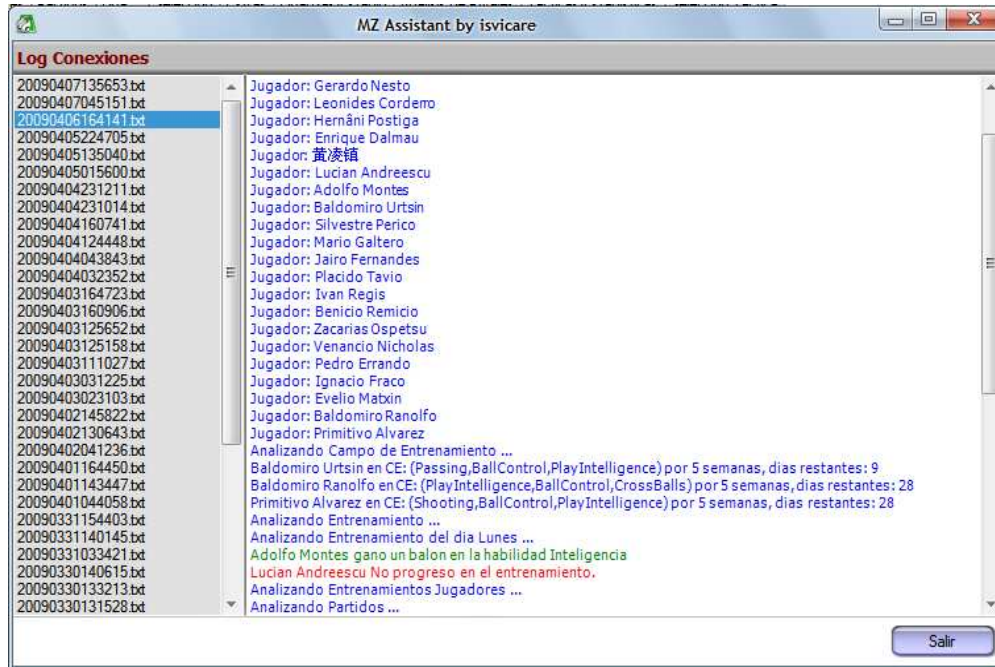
MZ Assistant by isvicare

Log Conexiones

20090407135653.txt
20090407045151.txt
20090406164141.txt
20090405224705.txt
20090405135040.txt
20090405015600.txt
20090404231211.txt
20090404231014.txt
20090404160741.txt
20090404124448.txt
20090404043843.txt
20090404032352.txt
20090403164723.txt
20090403160906.txt
20090403125652.txt
20090403125158.txt
20090403111027.txt
20090403031225.txt
20090403023103.txt
20090402145822.txt
20090402130643.txt
20090402041236.txt
20090401164450.txt
20090401143447.txt
20090401044058.txt
20090331154403.txt
20090331140145.txt
20090331033421.txt
20090330140615.txt
20090330133213.txt
20090330131528.txt

Jugador: Gerardo Nesto
Jugador: Leonides Cordero
Jugador: Hernâni Postiga
Jugador: Enrique Dalmau
Jugador: 黄凌镇
Jugador: Lucian Andreescu
Jugador: Adolfo Montes
Jugador: Baldomiro Urtsin
Jugador: Silvestre Perico
Jugador: Mario Galtero
Jugador: Jairo Fernandes
Jugador: Placido Tavio
Jugador: Ivan Regis
Jugador: Benicio Remicio
Jugador: Zacarias Ospetsu
Jugador: Venancio Nicholas
Jugador: Pedro Errando
Jugador: Ignacio Fraco
Jugador: Evelio Matxin
Jugador: Baldomiro Ranolfo
Jugador: Primitivo Alvarez
Analizando Campo de Entrenamiento ...
Baldomiro Urtsin en CE: (Passing,BallControl,PlayIntelligence) por 5 semanas, dias restantes: 9
Baldomiro Ranolfo en CE: (PlayIntelligence,BallControl,CrossBalls) por 5 semanas, dias restantes: 28
Primitivo Alvarez en CE: (Shooting,BallControl,PlayIntelligence) por 5 semanas, dias restantes: 28
Analizando Entrenamiento ...
Analizando Entrenamiento del dia Lunes ...
Adolfo Montes gano un balon en la habilidad Inteligencia
Lucian Andreescu No progreso en el entrenamiento.
Analizando Entrenamientos Jugadores ...
Analizando Partidos ...

Salir